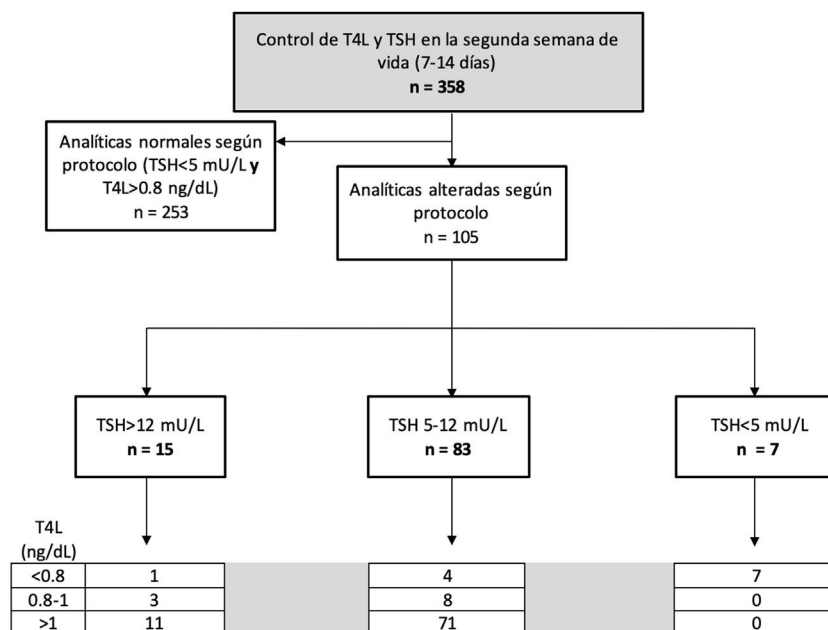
Control de T4L y TSH en la segunda semana de vida (7-14 días)
n = 358

Analíticas normales según protocolo (TSH<5 mU/L y T4L>0.8 ng/dL)
n = 253

Analíticas alteradas según protocolo
n = 105

TSH>12 mU/L
n = 15

TSH 5-12 mU/L
n = 83

TSH<5 mU/L
n = 7

| T4L (ng/dL) | TSH>12 mU/L | TSH 5-12 mU/L | TSH<5 mU/L |
|---|---|---|---|
| <0.8 | 1 | 4 | 7 |
| 0.8-1 | 3 | 8 | 0 |
| >1 | 11 | 71 | 0 |